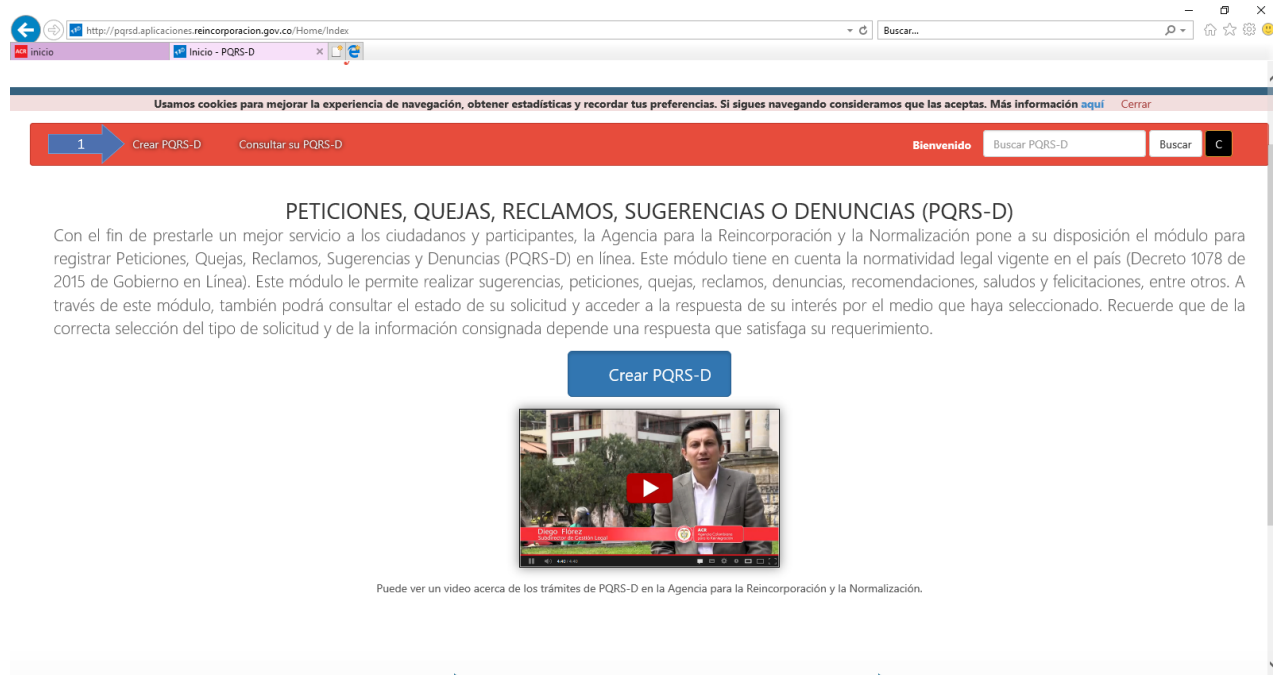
http://pqrsd.aplicaciones.reincorporacion.gov.co/Home/Index

Buscar...

inicio

Inicio - PQRS-D

Usamos cookies para mejorar la experiencia de navegación, obtener estadísticas y recordar tus preferencias. Si sigues navegando consideramos que las aceptas. Más información aquí Cerrar

1 Crear PQRS-D Consultar su PQRS-D

Bienvenido Buscar PQRS-D Buscar C

PETICIONES, QUEJAS, RECLAMOS, SUGERENCIAS O DENUNCIAS (PQRS-D)

Con el fin de prestarle un mejor servicio a los ciudadanos y participantes, la Agencia para la Reincorporación y la Normalización pone a su disposición el módulo para registrar Peticiones, Quejas, Reclamos, Sugerencias y Denuncias (PQRS-D) en línea. Este módulo tiene en cuenta la normatividad legal vigente en el país (Decreto 1078 de 2015 de Gobierno en Línea). Este módulo le permite realizar sugerencias, peticiones, quejas, reclamos, denuncias, recomendaciones, saludos y felicitaciones, entre otros. A través de este módulo, también podrá consultar el estado de su solicitud y acceder a la respuesta de su interés por el medio que haya seleccionado. Recuerde que de la correcta selección del tipo de solicitud y de la información consignada depende una respuesta que satisfaga su requerimiento.

Crear PQRS-D

Diego Florez
Subdirector de Gestión Legal

Puede ver un video acerca de los trámites de PQRS-D en la Agencia para la Reincorporación y la Normalización.